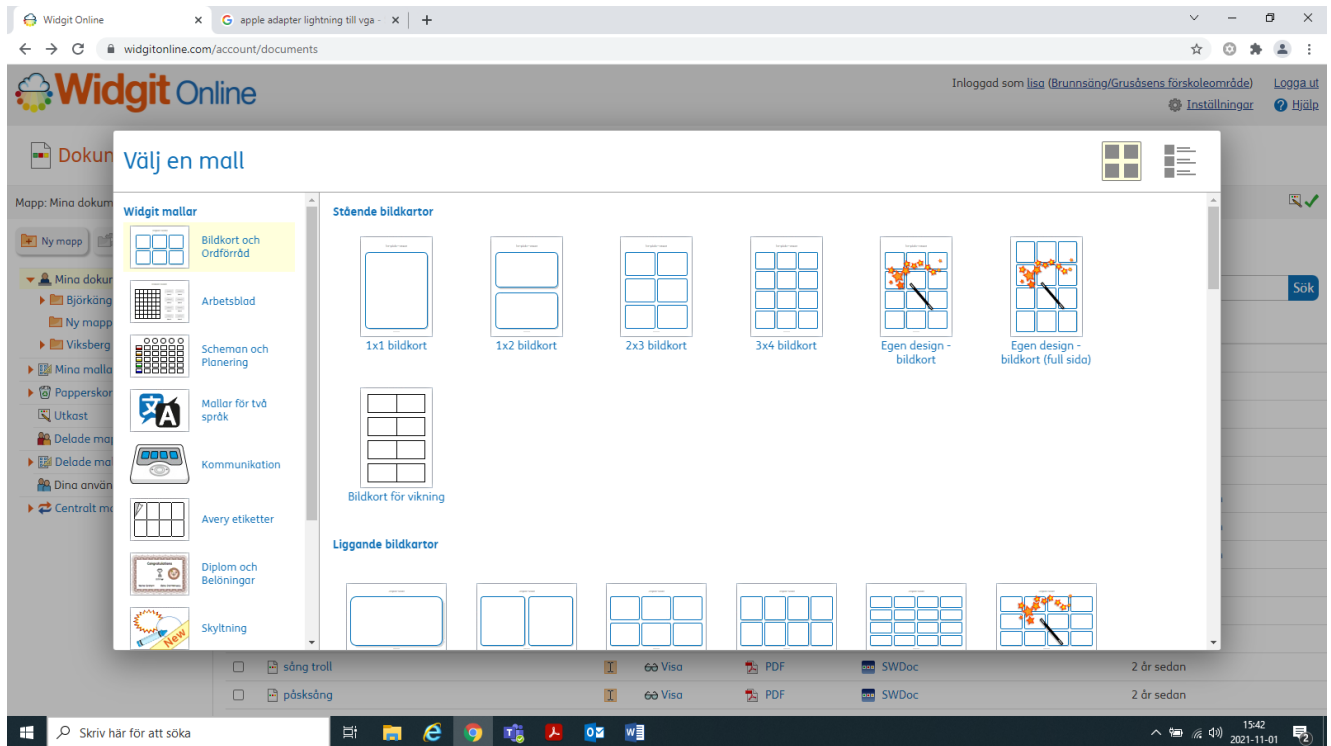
Widgit Online ×
apple adapter lightning till vga - ×
+
widgitonline.com/account/documents

Widgit Online

Inloggad som lisa (Brunnsäng/Grusåsens förskoleområde) Logga ut
Inställningar Hjälp

Dokum
Mapp: Mina dokum
Ny mapp
Mina dokum
Björkäng
Ny mapp
Viksberg
Mina malla
Papperskor
Utkast
Delade map
Delade mal
Dina använ
Centralt m

Sök

Välj en mall

Widgit mallar
Bildkort och Ordförråd
Arbetsblad
Scheman och Planering
Mallar för två språk
Kommunikation
Avery etiketter
Diplom och Belöningar
Skyltning
New

Stående bildkartor
1x1 bildkort
1x2 bildkort
2x3 bildkort
3x4 bildkort
Egen design - bildkort
Egen design - bildkort (full sida)
Bildkort för vikning

Liggande bildkartor

sång troll | Visa | PDF | SWDoc | 2 år sedan
påsksång | Visa | PDF | SWDoc | 2 år sedan

Skriv här för att söka
15:42
2021-11-01